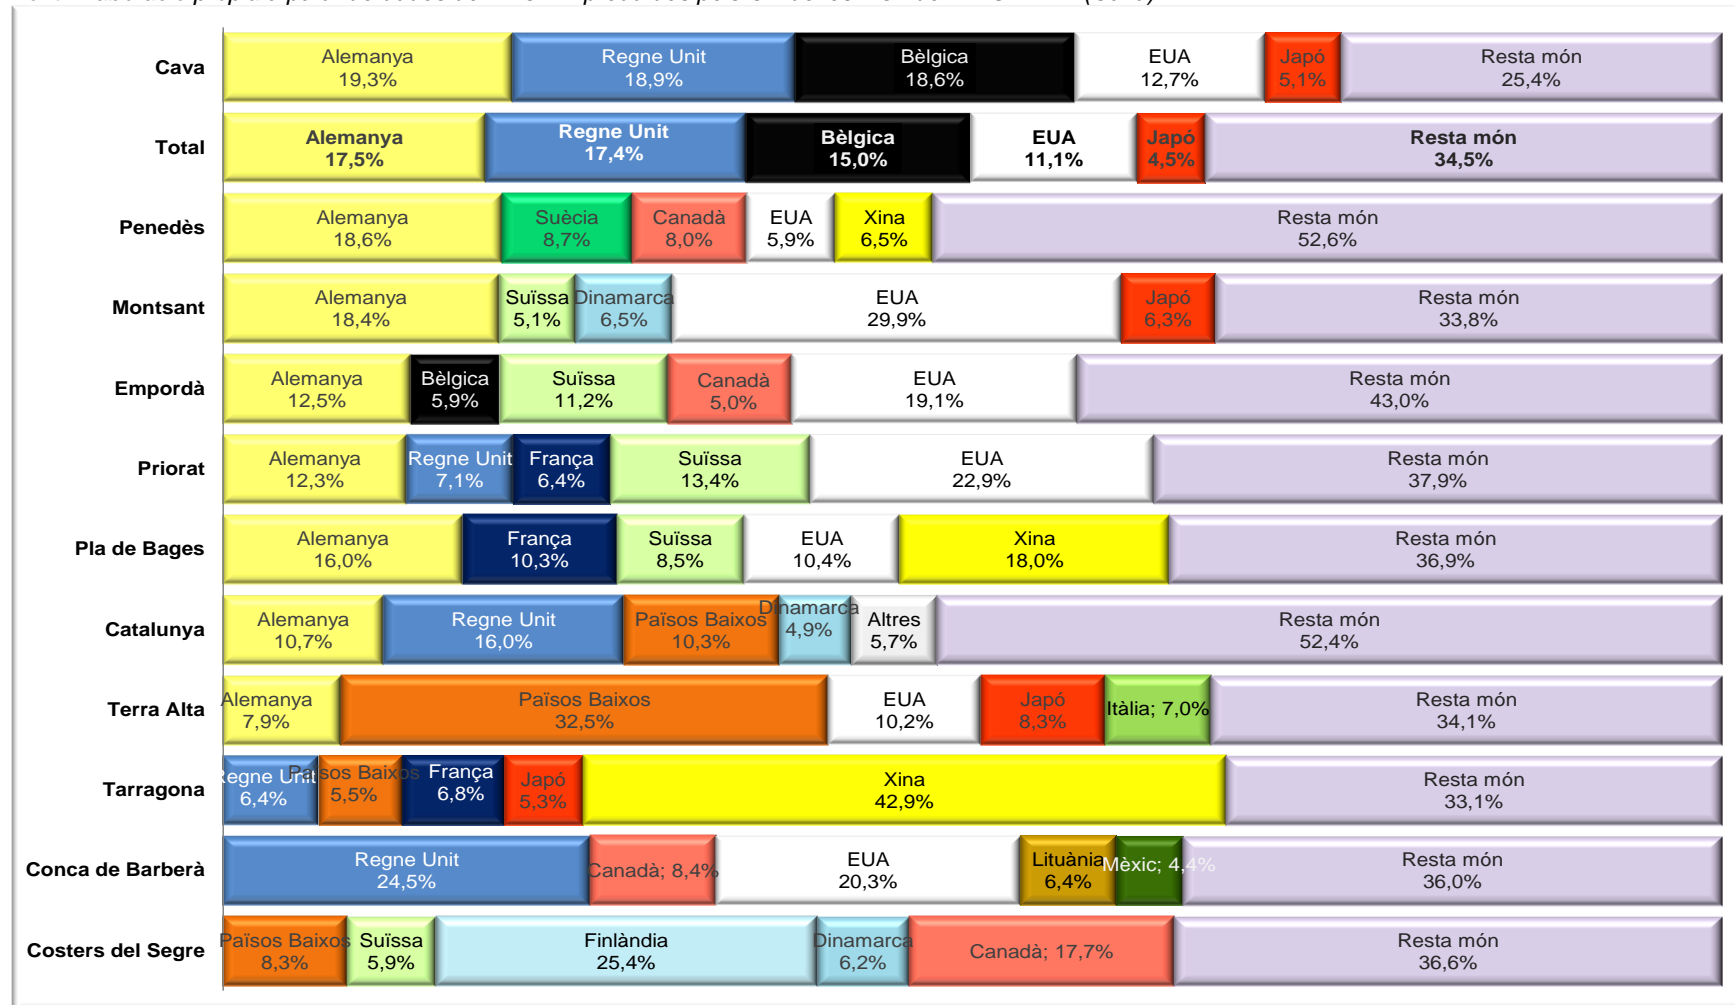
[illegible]

Cava
Alemanya 19,3%
Regne Unit 18,9%
Bèlgica 18,6%
EUA 12,7%
Japó 5,1%
Resta món 25,4%

Total
Alemanya 17,5%
Regne Unit 17,4%
Bèlgica 15,0%
EUA 11,1%
Japó 4,5%
Resta món 34,5%

Penedès
Alemanya 18,6%
Suècia 8,7%
Canadà 8,0%
EUA 5,9%
Xina 6,5%
Resta món 52,6%

Montsant
Alemanya 18,4%
Suïssa 5,1%
Dinamarca 6,5%
EUA 29,9%
Japó 6,3%
Resta món 33,8%

Empordà
Alemanya 12,5%
Bèlgica 5,9%
Suïssa 11,2%
Canadà 5,0%
EUA 19,1%
Resta món 43,0%

Priorat
Alemanya 12,3%
Regne Unit 7,1%
França 6,4%
Suïssa 13,4%
EUA 22,9%
Resta món 37,9%

Pla de Bages
Alemanya 16,0%
França 10,3%
Suïssa 8,5%
EUA 10,4%
Xina 18,0%
Resta món 36,9%

Catalunya
Alemanya 10,7%
Regne Unit 16,0%
Països Baixos 10,3%
Dinamarca 4,9%
Altres 5,7%
Resta món 52,4%

Terra Alta
Alemanya 7,9%
Països Baixos 32,5%
EUA 10,2%
Japó 8,3%
Itàlia; 7,0%
Resta món 34,1%

Tarragona
Regne Unit 6,4%
Països Baixos 5,5%
França 6,8%
Japó 5,3%
Xina 42,9%
Resta món 33,1%

Conca de Barberà
Regne Unit 24,5%
Canadà; 8,4%
EUA 20,3%
Lituània 6,4%
Mèxic; 4,4%
Resta món 36,0%

Costers del Segre
Països Baixos 8,3%
Suïssa 5,9%
Finlàndia 25,4%
Dinamarca 6,2%
Canadà; 17,7%
Resta món 36,6%